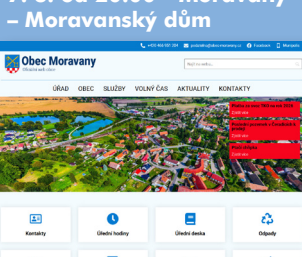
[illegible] – Moravanský dům

+420 466 932 284 podatelna@obec-moravany.cz Facebook Mapa

Obec Moravany
Oficiální web obce

Hledej na webu...

ÚŘAD OBEC SLUŽBY VOLNÝ ČAS AKTUALITY KONTAKTY

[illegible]
Zjistit více
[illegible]
Zjistit více
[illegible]
Zjistit více

Kontakty
Úřední hodiny
Úřední deska
Odpady